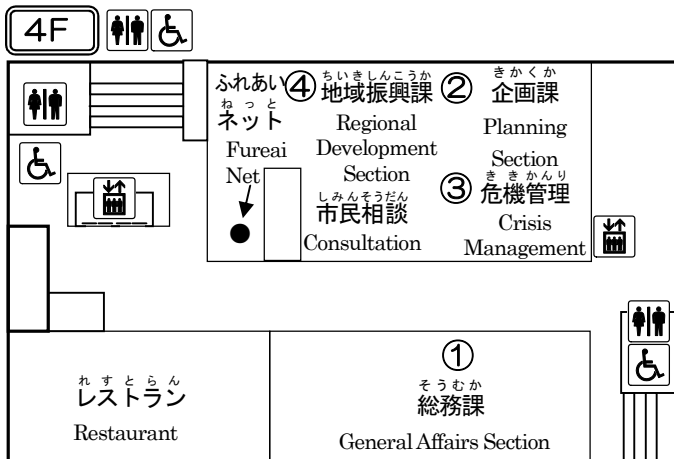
4F

ふれあい ネット
Fureai Net

④ 地域振興課（ちいきしんこうか）
Regional Development Section

市民相談（しみんそうだん）
Consultation

② 企画課（きかくか）
Planning Section

③ 危機管理（ききかんり）
Crisis Management

レストラン（れすとらん）
Restaurant

① 総務課（そうむか）
General Affairs Section